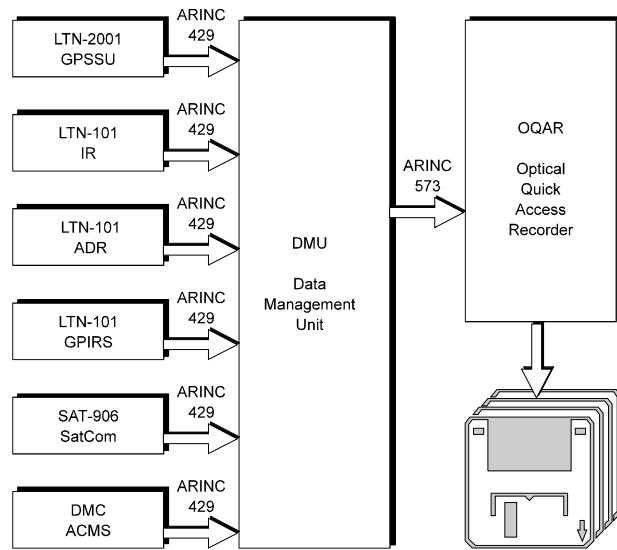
LTN-2001
GPSSU

ARINC
429

LTN-101
IR

ARINC
429

LTN-101
ADR

ARINC
429

LTN-101
GPIRS

ARINC
429

SAT-906
SatCom

ARINC
429

DMC
ACMS

ARINC
429

DMU

Data
Management
Unit

ARINC
573

OQAR

Optical
Quick
Access
Recorder